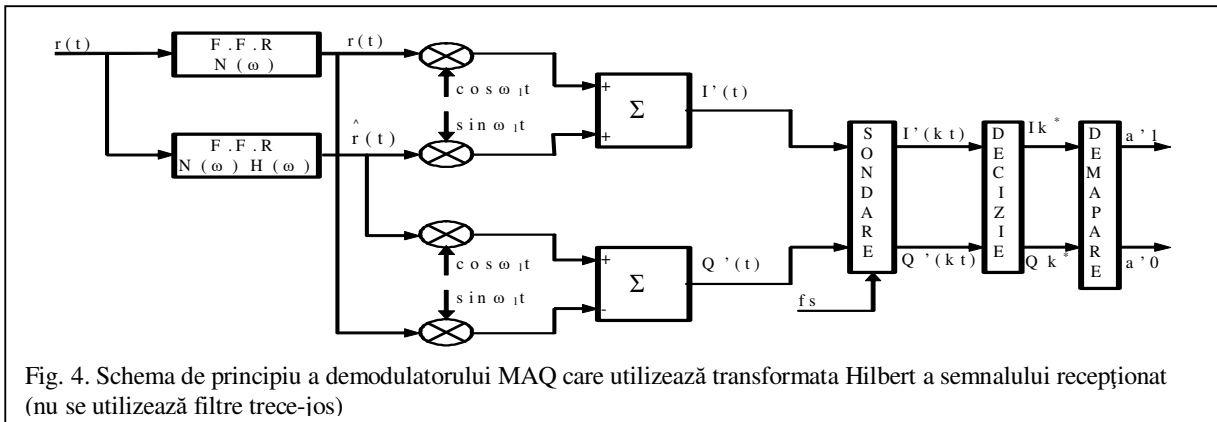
r(t)

F.F.R
N(ω)

F.F.R
N(ω) H(ω)

r(t)

$\hat{r}(t)$

cos ω₁t

sin ω₁t

cos ω₁t

sin ω₁t

+
+
Σ

+
-
Σ

I'(t)

Q'(t)

SONDARE

fs

I'(kt)

Q'(kt)

DECIZIE

Ik*

Qk*

DEMAPARE

a'1

a'0

Fig. 4. Schema de principiu a demodulatorului MAQ care utilizează transformata Hilbert a semnalului recepţionat (nu se utilizează filtre trece-jos)